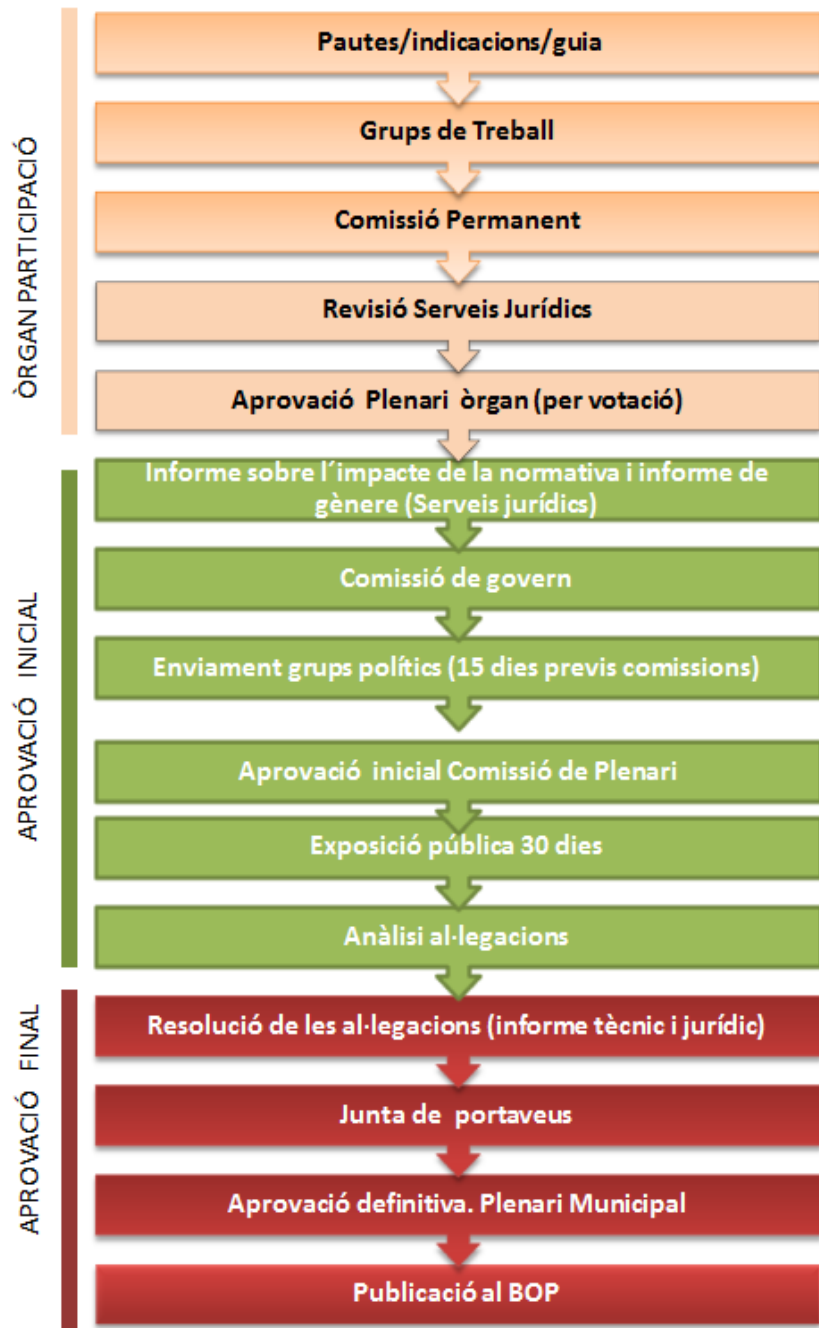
ÒRGAN PARTICIPACIÓ

Pautes/indicacions/guia

Grups de Treball

Comissió Permanent

Revisió Serveis Jurídics

Aprovació Plenari òrgan (per votació)

APROVACIÓ INICIAL

Informe sobre l´impacte de la normativa i informe de gènere (Serveis jurídics)

Comissió de govern

Enviament grups polítics (15 dies previs comissions)

Aprovació inicial Comissió de Plenari

Exposició pública 30 dies

Anàlisi al·legacions

APROVACIÓ FINAL

Resolució de les al·legacions (informe tècnic i jurídic)

Junta de portaveus

Aprovació definitiva. Plenari Municipal

Publicació al BOP